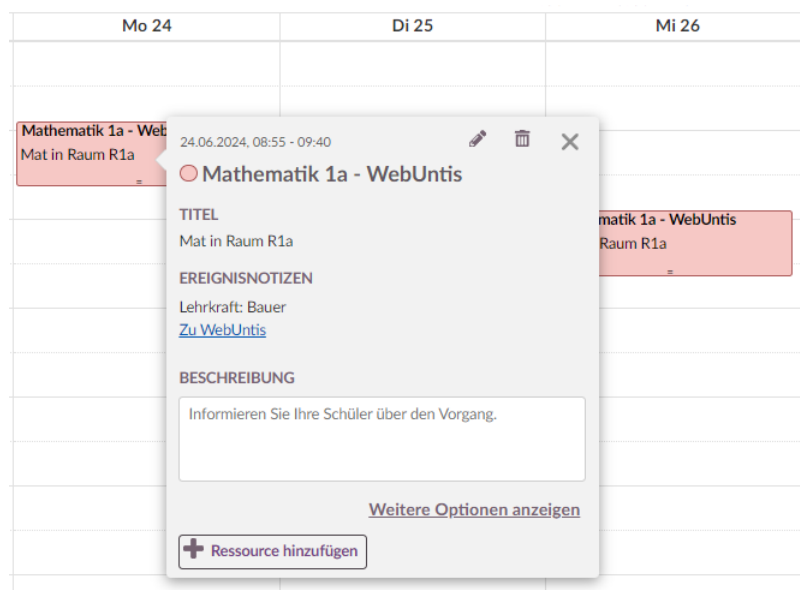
Mo 24

Di 25

Mi 26

Mathematik 1a - Web
Mat in Raum R1a

24.06.2024, 08:55 - 09:40

Mathematik 1a - WebUntis

TITEL

Mat in Raum R1a

EREIGNISNOTIZEN

Lehrkraft: Bauer
Zu WebUntis

BESCHREIBUNG

Informieren Sie Ihre Schüler über den Vorgang.

Weitere Optionen anzeigen

Ressource hinzufügen

matik 1a - WebUntis
Raum R1a